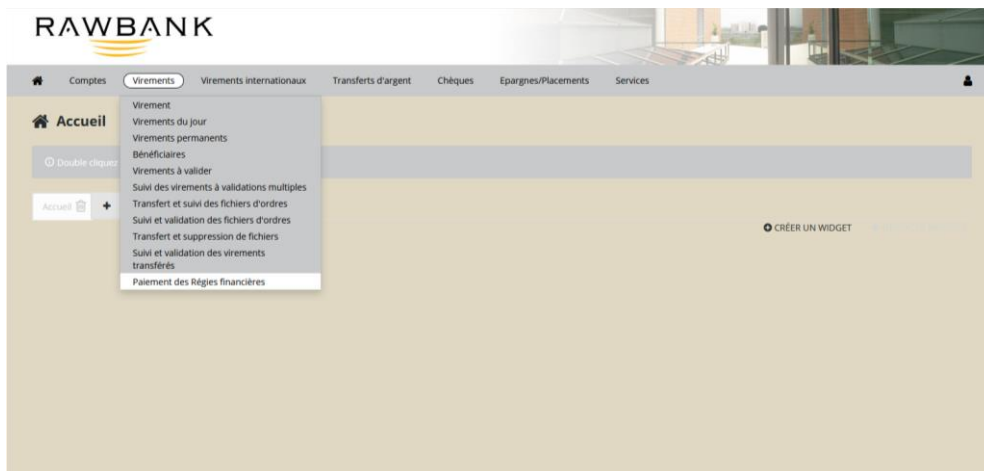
RAWBANK

Comptes Virements Virements internationaux Transferts d'argent Chèques Epargnes/Placements Services

Virement
Virements du jour
Virements permanents
Bénéficiaires
Virements à valider
Suivi des virements à validations multiples
Transfert et suivi des fichiers d'ordres
Suivi et validation des fichiers d'ordres
Transfert et suppression de fichiers
Suivi et validation des virements transférés
Paiement des Régies financières

Accueil

Double cliquez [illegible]

Accueil +

CRÉER UN WIDGET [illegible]